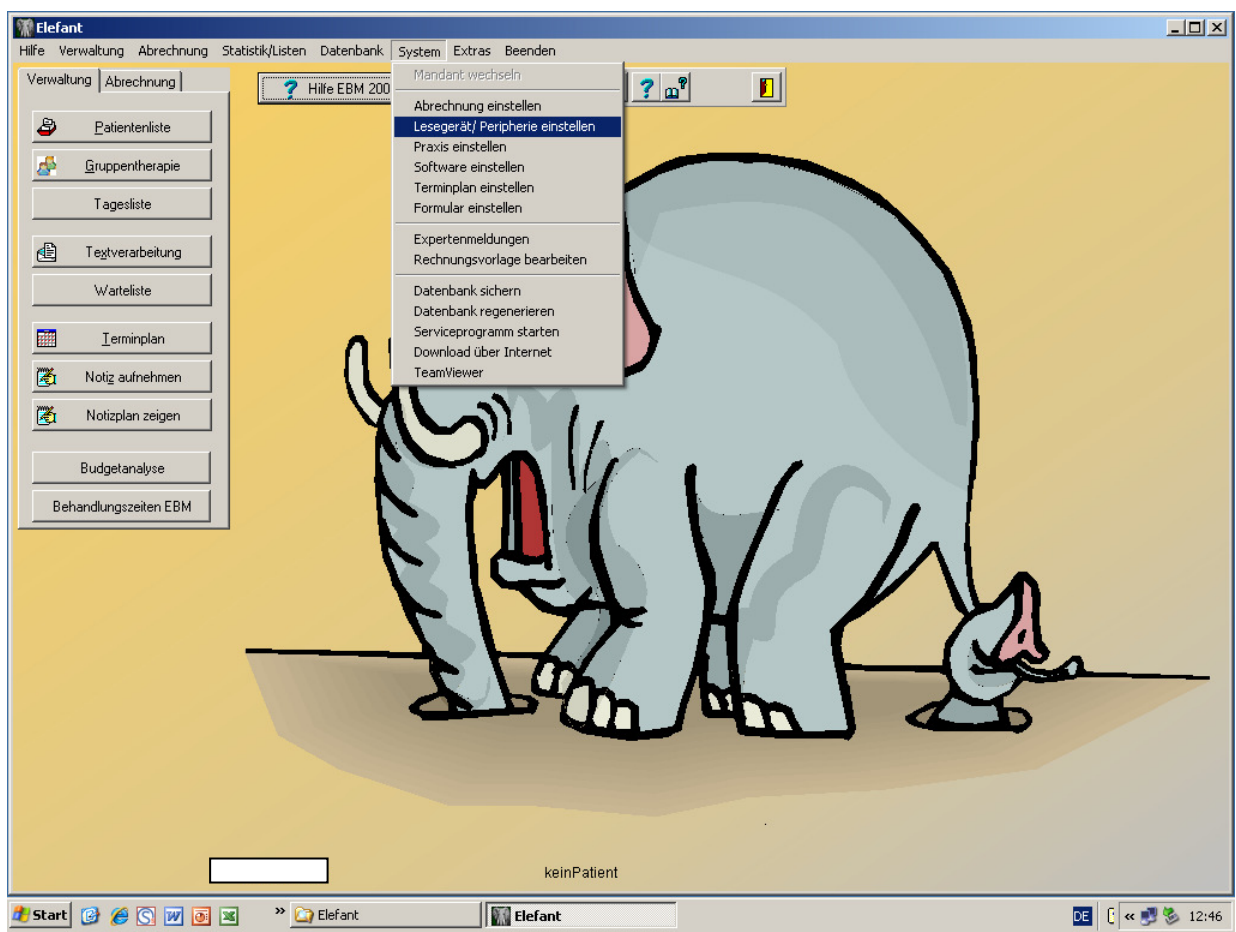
Elefant

Hilfe Verwaltung Abrechnung Statistik/Listen Datenbank System Extras Beenden

Verwaltung Abrechnung

Patientenliste
Gruppentherapie
Tagesliste
Textverarbeitung
Warteliste
Terminplan
Notiz aufnehmen
Notizplan zeigen
Budgetanalyse
Behandlungszeiten EBM

Hilfe EBM 200

Mandant wechseln
Abrechnung einstellen
Lesegerät/ Peripherie einstellen
Praxis einstellen
Software einstellen
Terminplan einstellen
Formular einstellen
Expertenmeldungen
Rechnungsvorlage bearbeiten
Datenbank sichern
Datenbank regenerieren
Serviceprogramm starten
Download über Internet
TeamViewer

keinPatient

Start Elefant Elefant DE 12:46